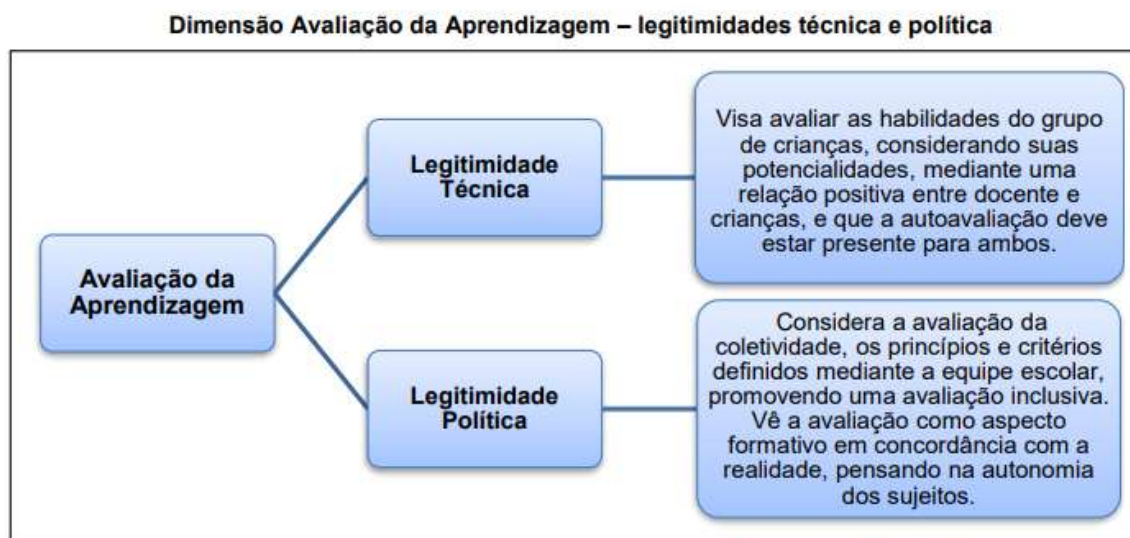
Dimensão Avaliação da Aprendizagem – legitimidades técnica e política

Avaliação da Aprendizagem

Legitimidade Técnica

Visa avaliar as habilidades do grupo de crianças, considerando suas potencialidades, mediante uma relação positiva entre docente e crianças, e que a autoavaliação deve estar presente para ambos.

Legitimidade Política

Considera a avaliação da coletividade, os princípios e critérios definidos mediante a equipe escolar, promovendo uma avaliação inclusiva. Vê a avaliação como aspecto formativo em concordância com a realidade, pensando na autonomia dos sujeitos.